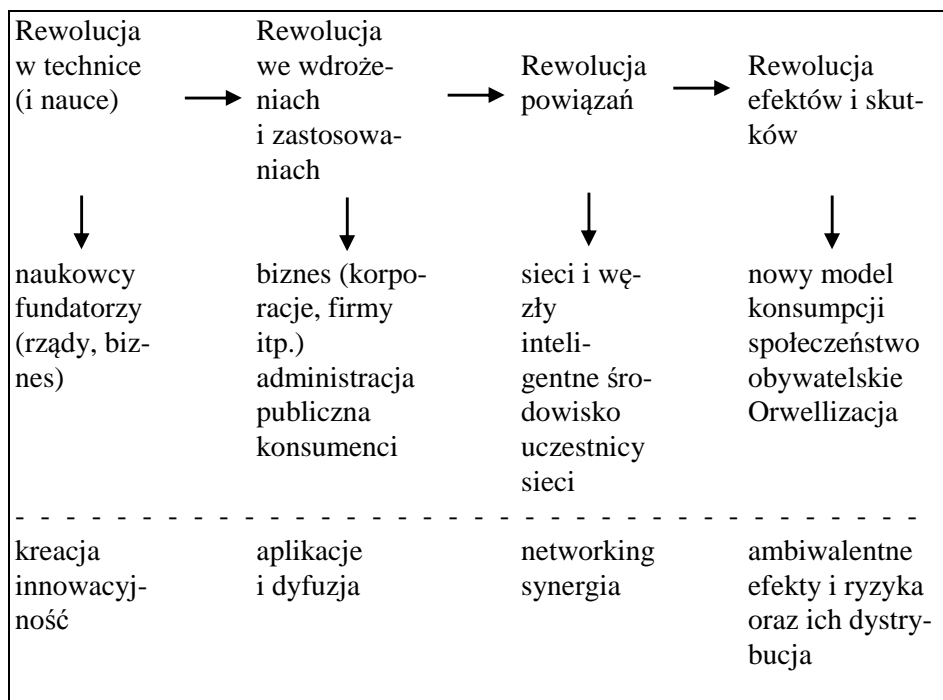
Rewolucja w technice (i nauce)

Rewolucja we wdrożeniach i zastosowaniach

Rewolucja powiązań

Rewolucja efektów i skutków

naukowcy fundatorzy (rządy, biznes)

biznes (korporacje, firmy itp.) administracja publiczna konsumenci

sieci i węzły inteligentne środowisko uczestnicy sieci

nowy model konsumpcji społeczeństwo obywatelskie Orwellizacja

kreacja innowacyjność

aplikacje i dyfuzja

networking synergia

ambiwalentne efekty i ryzyka oraz ich dystrybucja